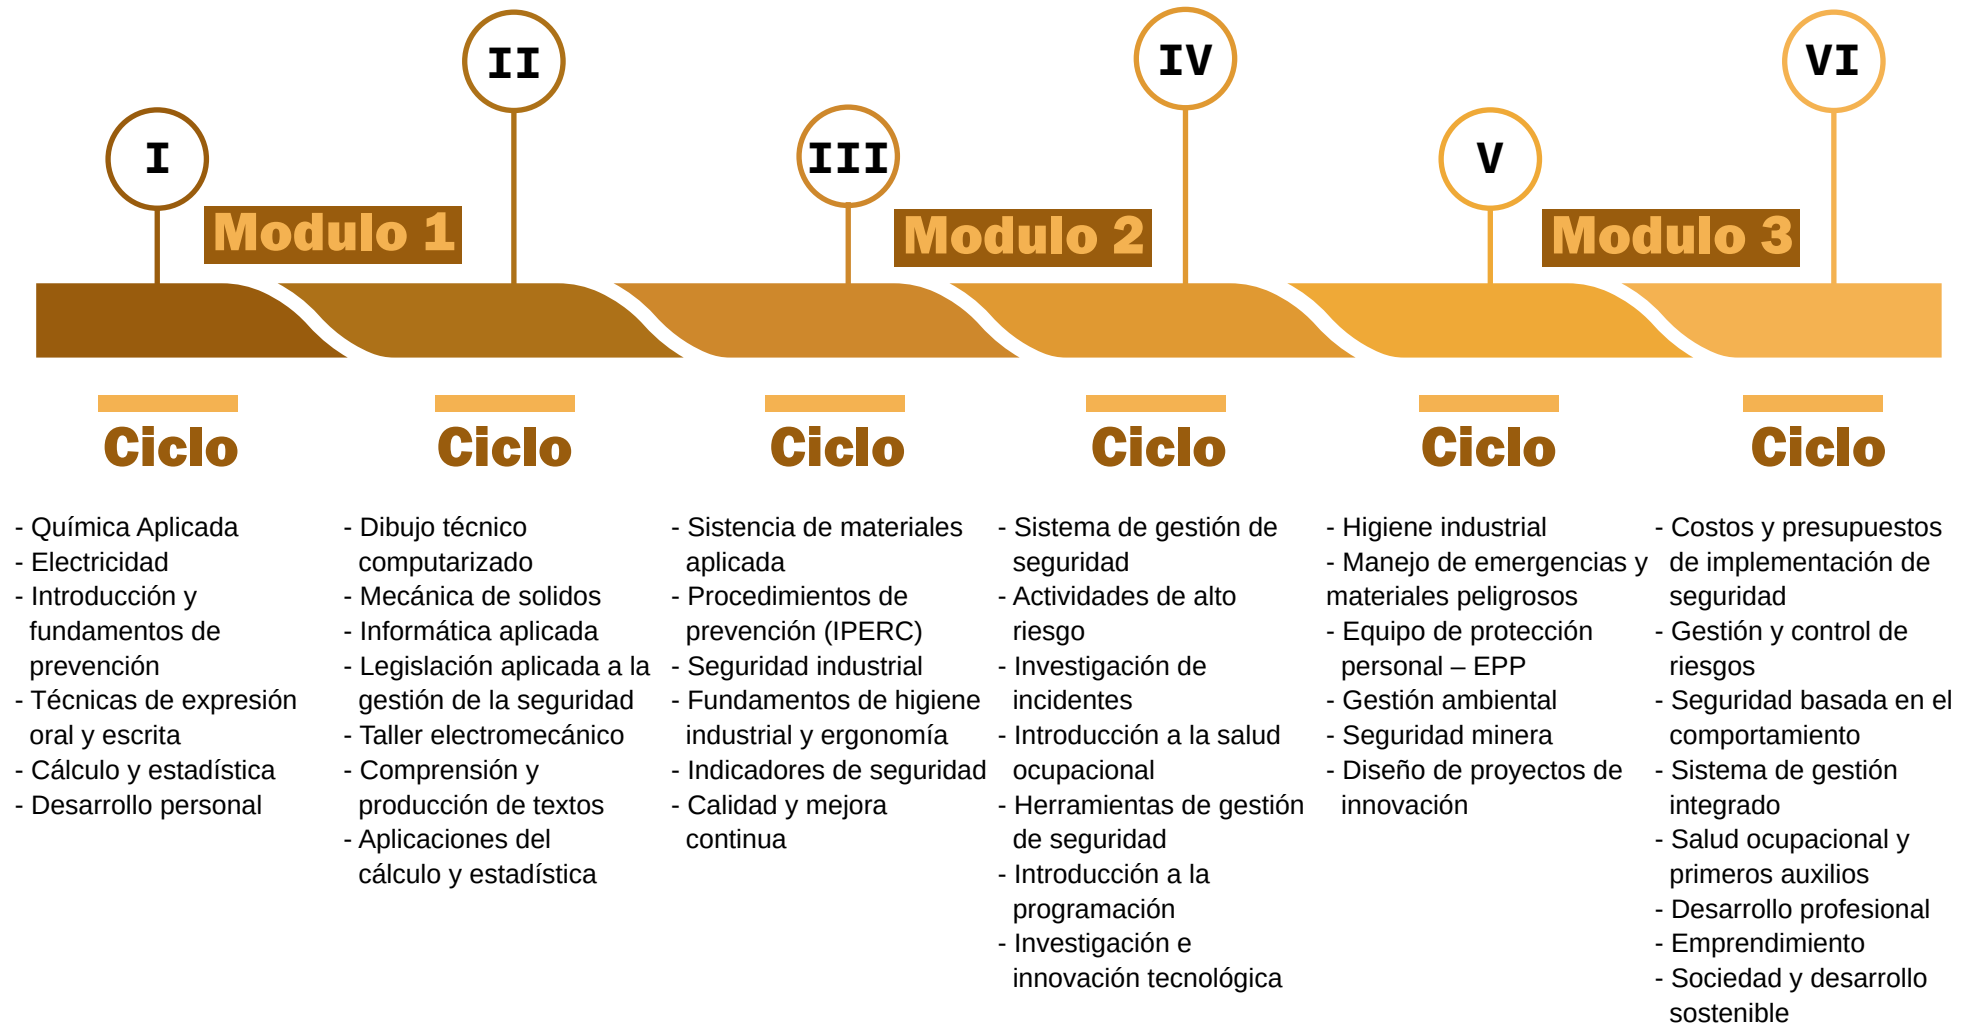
I

II

III

IV

V

VI

Modulo 1

Modulo 2

Modulo 3

Ciclo

- Química Aplicada
- Electricidad
- Introducción y fundamentos de prevención
- Técnicas de expresión oral y escrita
- Cálculo y estadística
- Desarrollo personal

Ciclo

- Dibujo técnico computarizado
- Mecánica de solidos
- Informática aplicada
- Legislación aplicada a la gestión de la seguridad
- Taller electromecánico
- Comprensión y producción de textos
- Aplicaciones del cálculo y estadística

Ciclo

- Sistencia de materiales aplicada
- Procedimientos de prevención (IPERC)
- Seguridad industrial
- Fundamentos de higiene industrial y ergonomía
- Indicadores de seguridad
- Calidad y mejora continua

Ciclo

- Sistema de gestión de seguridad
- Actividades de alto riesgo
- Investigación de incidentes
- Introducción a la salud ocupacional
- Herramientas de gestión de seguridad
- Introducción a la programación
- Investigación e innovación tecnológica

Ciclo

- Higiene industrial
- Manejo de emergencias y materiales peligrosos
- Equipo de protección personal – EPP
- Gestión ambiental
- Seguridad minera
- Diseño de proyectos de innovación

Ciclo

- Costos y presupuestos de implementación de seguridad
- Gestión y control de riesgos
- Seguridad basada en el comportamiento
- Sistema de gestión integrado
- Salud ocupacional y primeros auxilios
- Desarrollo profesional
- Emprendimiento
- Sociedad y desarrollo sostenible